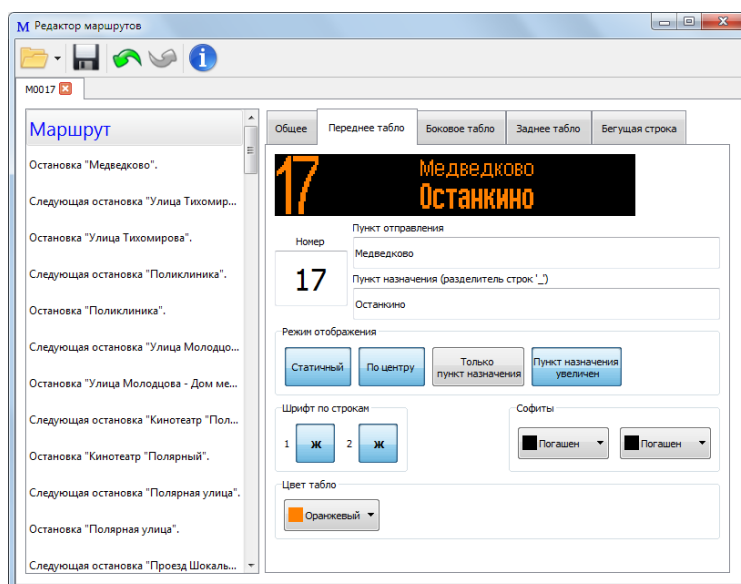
M Редактор маршрутов

M0017

Маршрут

Остановка "Медведково".

Следующая остановка "Улица Тихомир...

Остановка "Улица Тихомирова".

Следующая остановка "Поликлиника".

Остановка "Поликлиника".

Следующая остановка "Улица Молодцо...

Остановка "Улица Молодцова - Дом ме...

Следующая остановка "Кинотеатр "Пол...

Остановка "Кинотеатр "Полярный".

Следующая остановка "Полярная улица".

Остановка "Полярная улица".

Следующая остановка "Проезд Шокаль...

Общее | Переднее табло | Боковое табло | Заднее табло | Бегущая строка

17 Медведково
Останкино

Номер

17

Пункт отправления

Медведково

Пункт назначения (разделитель строк '_')

Останкино

Режим отображения

Статичный | По центру | Только пункт назначения | Пункт назначения увеличен

Шрифт по строкам

1 Ж 2 Ж

Софиты

Погашен | Погашен

Цвет табло

Оранжевый